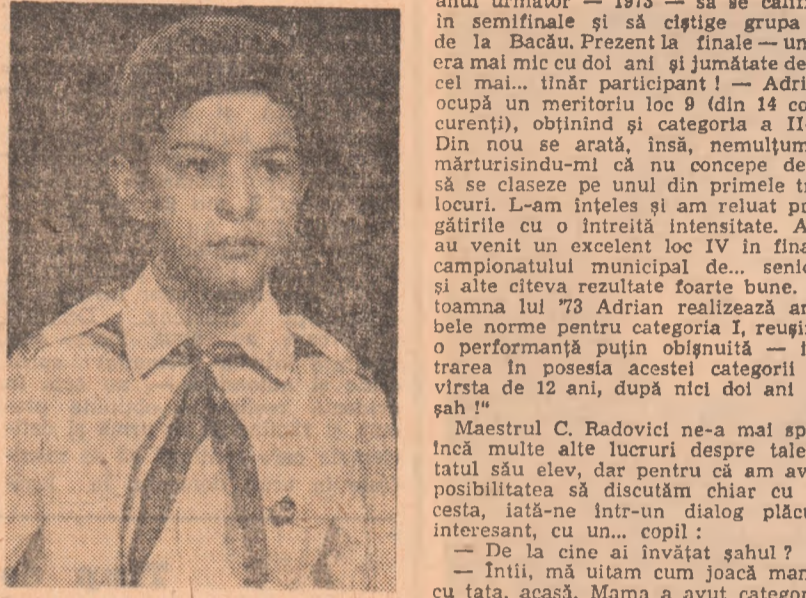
anul următor — 1973 — să se califi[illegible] în semifinale şi să cîştige grupa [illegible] de la Bacău. Prezent la finale — un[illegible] era mai mic cu doi ani şi jumătate de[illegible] cel mai... tînăr participant ! — Adri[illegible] ocupă un meritoriu loc 9 (din 14 co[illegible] curenţi), obţinînd şi categoria a II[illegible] Din nou se arată, însă, nemulţum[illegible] mărturisindu-mi că nu concepe de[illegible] să se claseze pe unul din primele tr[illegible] locuri. L-am înţeles şi am reluat pr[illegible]gătirile cu o întreită intensitate. A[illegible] au venit un excelent loc IV în fina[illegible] campionatului municipal de... senio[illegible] şi alte cîteva rezultate foarte bune. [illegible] toamna lui '73 Adrian realizează am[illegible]bele norme pentru categoria I, reuşin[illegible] o performanţă puţin obişnuită — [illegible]trarea în posesia acestei categorii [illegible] vîrsta de 12 ani, după nici doi ani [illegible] şah !"

Maestrul C. Radovici ne-a mai sp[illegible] încă multe alte lucruri despre tale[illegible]tatul său elev, dar pentru că am av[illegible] posibilitatea să discutăm chiar cu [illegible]cesta, iată-ne într-un dialog plăcu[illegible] interesant, cu un... copil :

— De la cine ai învăţat şahul ?

— Întîi, mă uitam cum joacă mam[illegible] cu tata, acasă. Mama a avut categor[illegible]